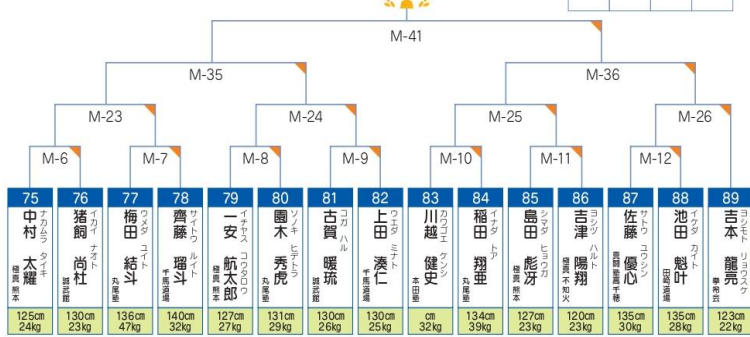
M-41

M-35

M-36

M-23

M-24

M-25

M-26

M-6

M-7

M-8

M-9

M-10

M-11

M-12

| 75 | 76 | 77 | 78 | 79 | 80 | 81 | 82 | 83 | 84 | 85 | 86 | 87 | 88 | 89 |
|---|---|---|---|---|---|---|---|---|---|---|---|---|---|---|
| ナカムラ タイキ 中村 太耀 徳眞 熊本 | イカイ ナオト 猪飼 尚杜 誠武館 | ウメダ ユイト 梅田 結斗 丸尾塾 | サイトウ ルイト 齋藤 瑠斗 千馬道場 | イチヤス コウタロウ 一安 航太郎 徳眞 熊本 | ソノキ ヒデトラ 園木 秀虎 丸尾塾 | コガ ハル 古賀 暖琉 誠武館 | ウエダ ミナト 上田 湊仁 千馬道場 | カワゴエ ケンジ 川越 健史 本田塾 | イナダ トア 稲田 翔亜 丸尾塾 | シマダ ヒョウガ 島田 彪冴 徳眞 熊本 | ヨシツ ハルト 吉津 陽翔 徳眞 不知火 | サトウ ユウシン 佐藤 優心 喜闘塾高千穂 | イケダ カイト 池田 魁叶 田端道場 | ヨシモト リョウスケ 吉本 龍亮 拳希会 |
| 125cm 24kg | 130cm 23kg | 136cm 47kg | 140cm 32kg | 127cm 27kg | 131cm 29kg | 130cm 26kg | 130cm 25kg | cm 32kg | 134cm 39kg | 127cm 23kg | 120cm 23kg | 135cm 30kg | 135cm 28kg | 123cm 22kg |